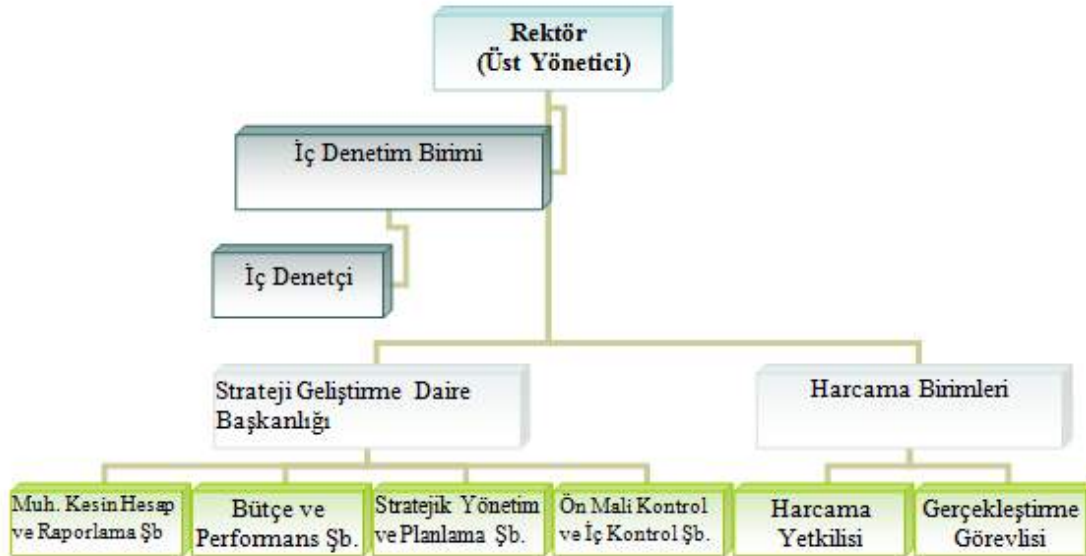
Rektör
(Üst Yönetici)

İç Denetim Birimi

İç Denetçi

Strateji Geliştirme Daire Başkanlığı

Harcama Birimleri

Muh. Kesin Hesap ve Raporlama Şb

Bütçe ve Performans Şb.

Stratejik Yönetim ve Planlama Şb.

Ön Mali Kontrol ve İç Kontrol Şb.

Harcama Yetkilisi

Gerçekleştirme Görevlisi